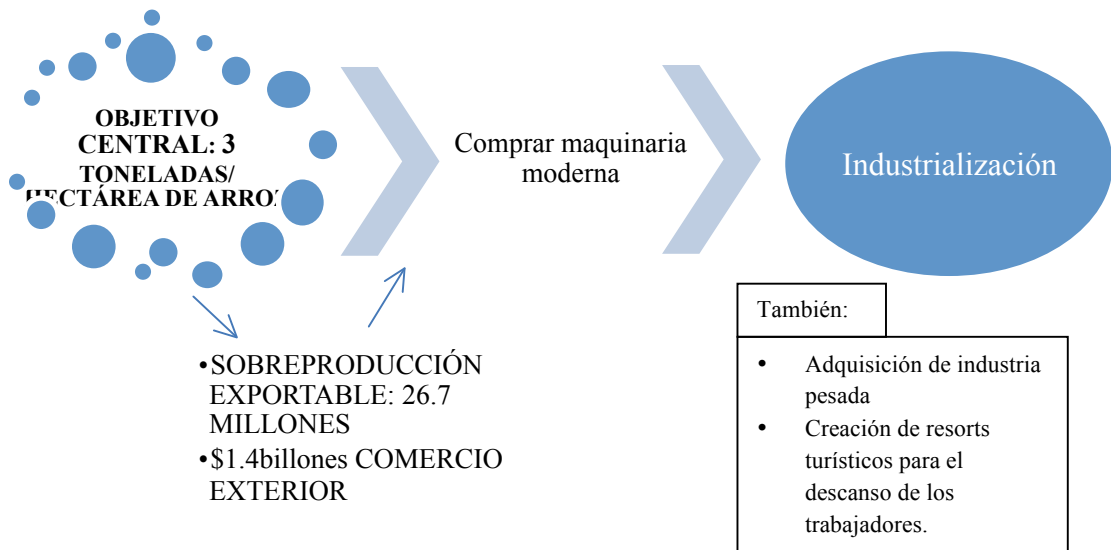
OBJETIVO CENTRAL: 3 TONELADAS/ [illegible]ECTÁREA DE ARRO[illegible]

Comprar maquinaria moderna

Industrialización

•SOBREPRODUCCIÓN EXPORTABLE: 26.7 MILLONES
•$1.4billones COMERCIO EXTERIOR

También:

- Adquisición de industria pesada
- Creación de resorts turísticos para el descanso de los trabajadores.